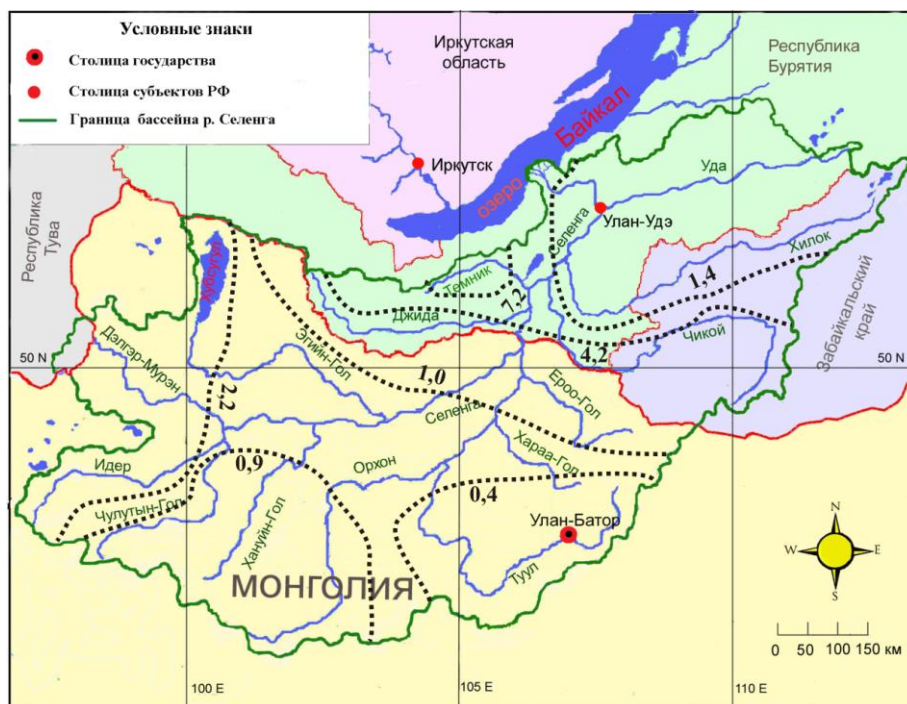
Условные знаки
Столица государства
Столица субъектов РФ
Граница бассейна р. Селенга

Иркутская область
Республика Бурятия
озеро Байкал
Иркутск
Улан-Удэ
Уда
Селенга
Хилок
Республика Тува
Хубсугул
Темник
7,2
1,4
Джида
Забайкальский край
Чикой
4,2
50 N
50 N
Дэлгэр-Мурэн
Эгийн-Гол
1,0
2,2
Ероо-Гол
Селенга
Хараа-Гол
Идер
0,9
Орхон
0,4
Чулутын-Гол
Ханүйн-Гол
Улан-Батор
МОНГОЛИЯ
Туул
N
W
E
S
0 50 100 150 км
100 E
105 E
110 E